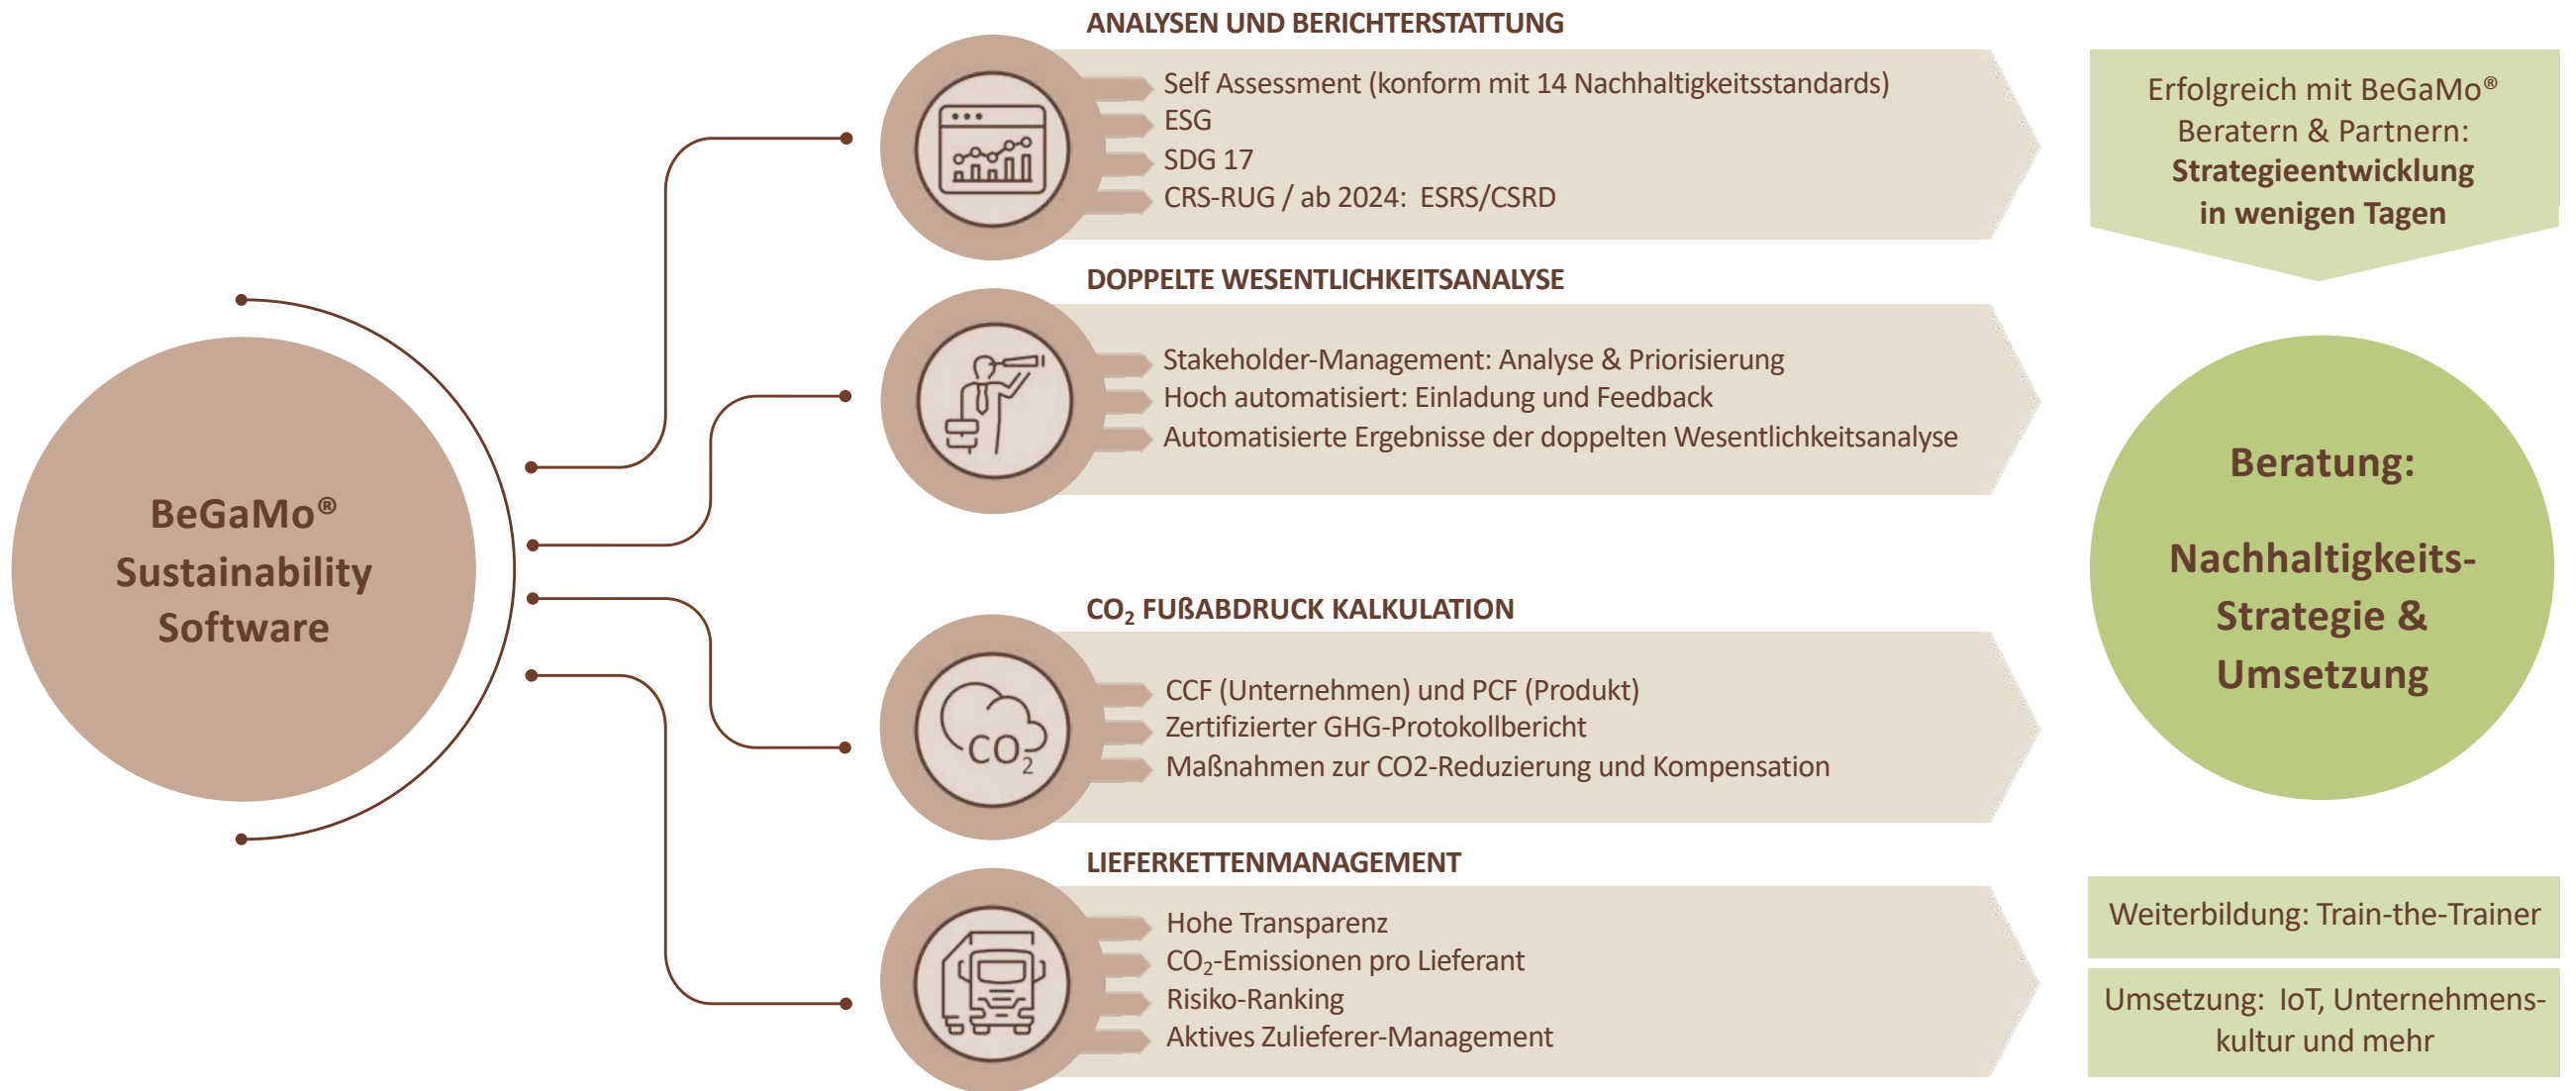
BeGaMo®
Sustainability
Software

ANALYSEN UND BERICHTERSTATTUNG

Self Assessment (konform mit 14 Nachhaltigkeitsstandards)
ESG
SDG 17
CRS-RUG / ab 2024: ESRS/CSRD

DOPPELTE WESENTLICHKEITSANALYSE

Stakeholder-Management: Analyse & Priorisierung
Hoch automatisiert: Einladung und Feedback
Automatisierte Ergebnisse der doppelten Wesentlichkeitsanalyse

$CO_2$ FUßABDRUCK KALKULATION

$CO_2$

CCF (Unternehmen) und PCF (Produkt)
Zertifizierter GHG-Protokollbericht
Maßnahmen zur CO2-Reduzierung und Kompensation

LIEFERKETTENMANAGEMENT

Hohe Transparenz
$CO_2$-Emissionen pro Lieferant
Risiko-Ranking
Aktives Zulieferer-Management

Erfolgreich mit BeGaMo® Beratern & Partnern: Strategieentwicklung in wenigen Tagen

Beratung:

Nachhaltigkeits-Strategie & Umsetzung

Weiterbildung: Train-the-Trainer

Umsetzung: IoT, Unternehmenskultur und mehr